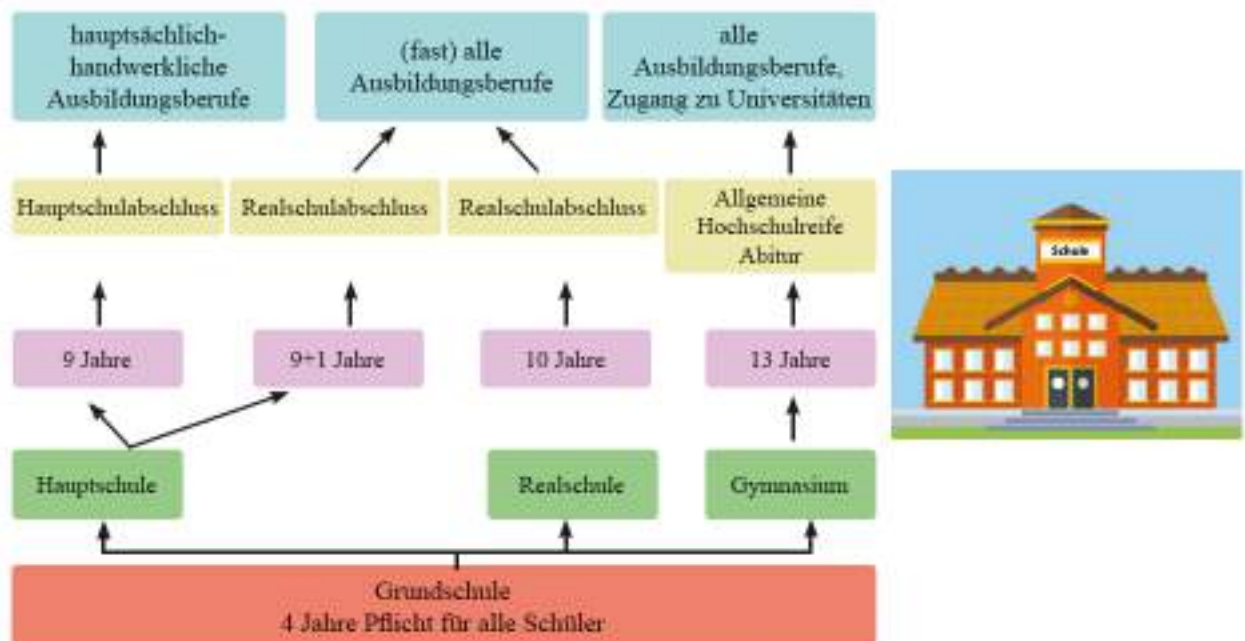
hauptsächlich-handwerkliche Ausbildungsberufe

(fast) alle Ausbildungsberufe

alle Ausbildungsberufe, Zugang zu Universitäten

Hauptschulabschluss

Realschulabschluss

Realschulabschluss

Allgemeine Hochschulreife Abitur

Schule

9 Jahre

9+1 Jahre

10 Jahre

13 Jahre

Hauptschule

Realschule

Gymnasium

Grundschule
4 Jahre Pflicht für alle Schüler